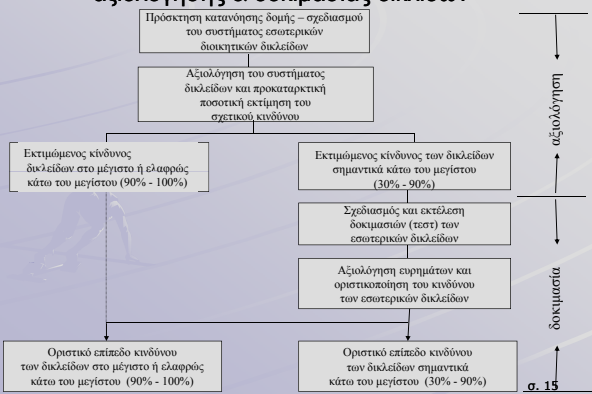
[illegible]

Πρόσκτηση κατανόησης δομής – σχεδιασμού του συστήματος εσωτερικών διοικητικών δικλείδων

Αξιολόγηση του συστήματος δικλείδων και προκαταρκτική ποσοτική εκτίμηση του σχετικού κινδύνου

Εκτιμώμενος κίνδυνος δικλείδων στο μέγιστο ή ελαφρώς κάτω του μεγίστου (90% - 100%)

Εκτιμώμενος κίνδυνος των δικλείδων σημαντικά κάτω του μεγίστου (30% - 90%)

Σχεδιασμός και εκτέλεση δοκιμασιών (τεστ) των εσωτερικών δικλείδων

Αξιολόγηση ευρημάτων και οριστικοποίηση του κινδύνου των εσωτερικών δικλείδων

Οριστικό επίπεδο κινδύνου των δικλείδων στο μέγιστο ή ελαφρώς κάτω του μεγίστου (90% - 100%)

Οριστικό επίπεδο κινδύνου των δικλείδων σημαντικά κάτω του μεγίστου (30% - 90%)

αξιολόγηση

δοκιμασία

σ. 15